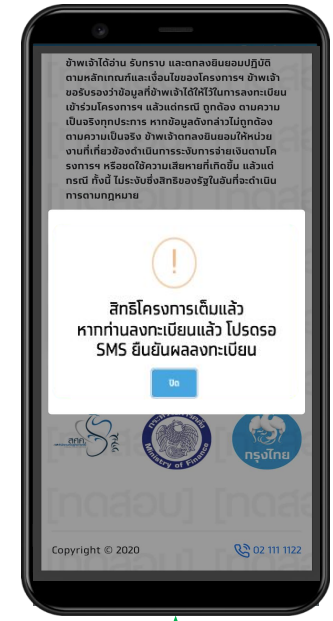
ข้าพเจ้าได้อ่าน รับทราบ และตกลงยินยอมปฏิบัติตามหลักเกณฑ์และเงื่อนไขของโครงการฯ ข้าพเจ้าขอรับรองว่าข้อมูลที่ข้าพเจ้าได้ให้ไว้ในการลงทะเบียนเข้าร่วมโครงการฯ แล้วแต่กรณี ถูกต้อง ตามความเป็นจริงทุกประการ หากข้อมูลดังกล่าวไม่ถูกต้องตามความเป็นจริง ข้าพเจ้าตกลงยินยอมให้หน่วยงานที่เกี่ยวข้องดำเนินการระงับการจ่ายเงินตามโครงการฯ หรือขอให้ความเสียหายที่เกิดขึ้น แล้วแต่กรณี ทั้งนี้ ไม่ระงับซึ่งสิทธิของรัฐในอันที่จะดำเนินการตามกฎหมาย

!

สิทธิโครงการเต็มแล้ว หากท่านลงทะเบียนแล้ว โปรดรอ SMS ยืนยันผลลงทะเบียน

ปิด

Ministry of Finance

กรุงไทย

[ทดสอบ] [ทดสอบ]

Copyright © 2020

02 111 1122